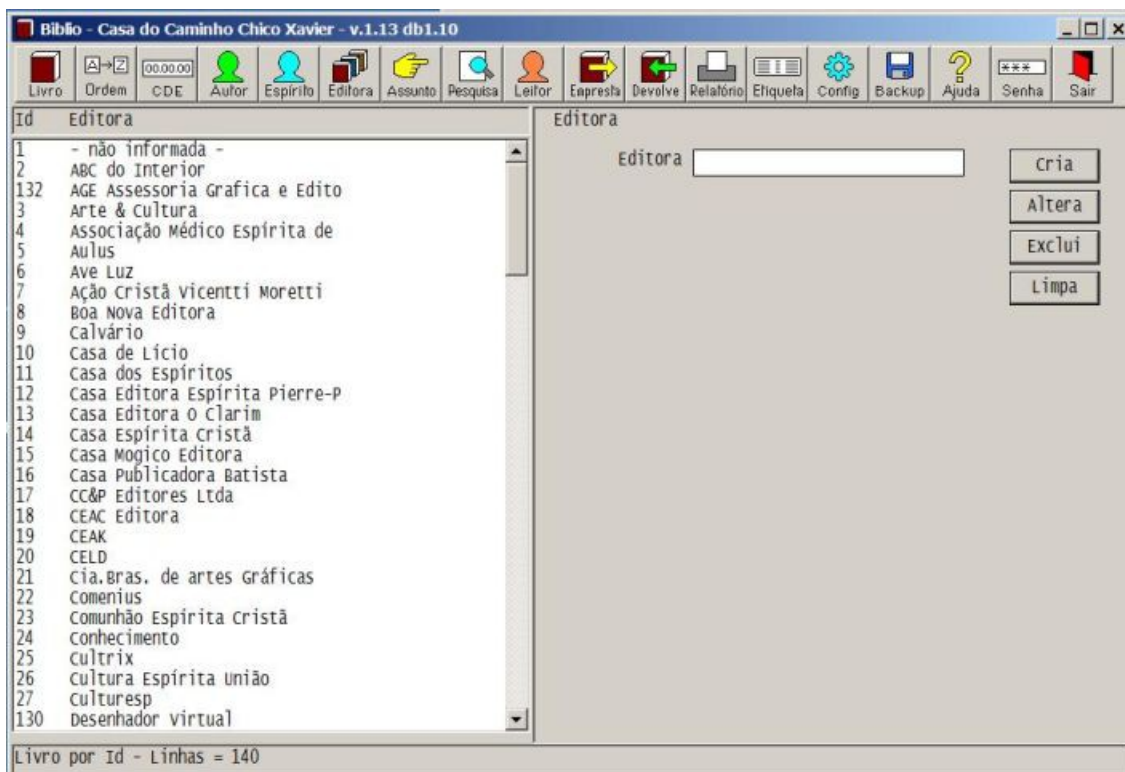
Biblio - Casa do Caminho Chico Xavier - v.1.13 db1.10

A→Z 00.00.00 *** 
Livro Ordem CDE Autor Espírito Editora Assunto Pesquisa Leitor Empresta Devolve Relatório Etiqueta Config Backup Ajuda Senha Sair

| Id | Editora |
|---|---|
| 1 | - não informada - |
| 2 | ABC do Interior |
| 132 | AGE Assessoria Grafica e Edito |
| 3 | Arte & Cultura |
| 4 | Associação Médico Espírita de |
| 5 | Aulus |
| 6 | Ave Luz |
| 7 | Ação Cristã Vicentti Moretti |
| 8 | Boa Nova Editora |
| 9 | Calvário |
| 10 | Casa de Lício |
| 11 | Casa dos Espíritos |
| 12 | Casa Editora Espírita Pierre-P |
| 13 | Casa Editora O Clarim |
| 14 | Casa Espírita Cristã |
| 15 | Casa Mogico Editora |
| 16 | Casa Publicadora Batista |
| 17 | CC&P Editores Ltda |
| 18 | CEAC Editora |
| 19 | CEAK |
| 20 | CELD |
| 21 | Cia.Bras. de artes Gráficas |
| 22 | Comenius |
| 23 | Comunhão Espírita Cristã |
| 24 | Conhecimento |
| 25 | Cultrix |
| 26 | Cultura Espírita União |
| 27 | Culturesp |
| 130 | Desenhador Virtual |

Editora

Editora

Cria
Altera
Exclui
Limpa

Livro por Id - Linhas = 140